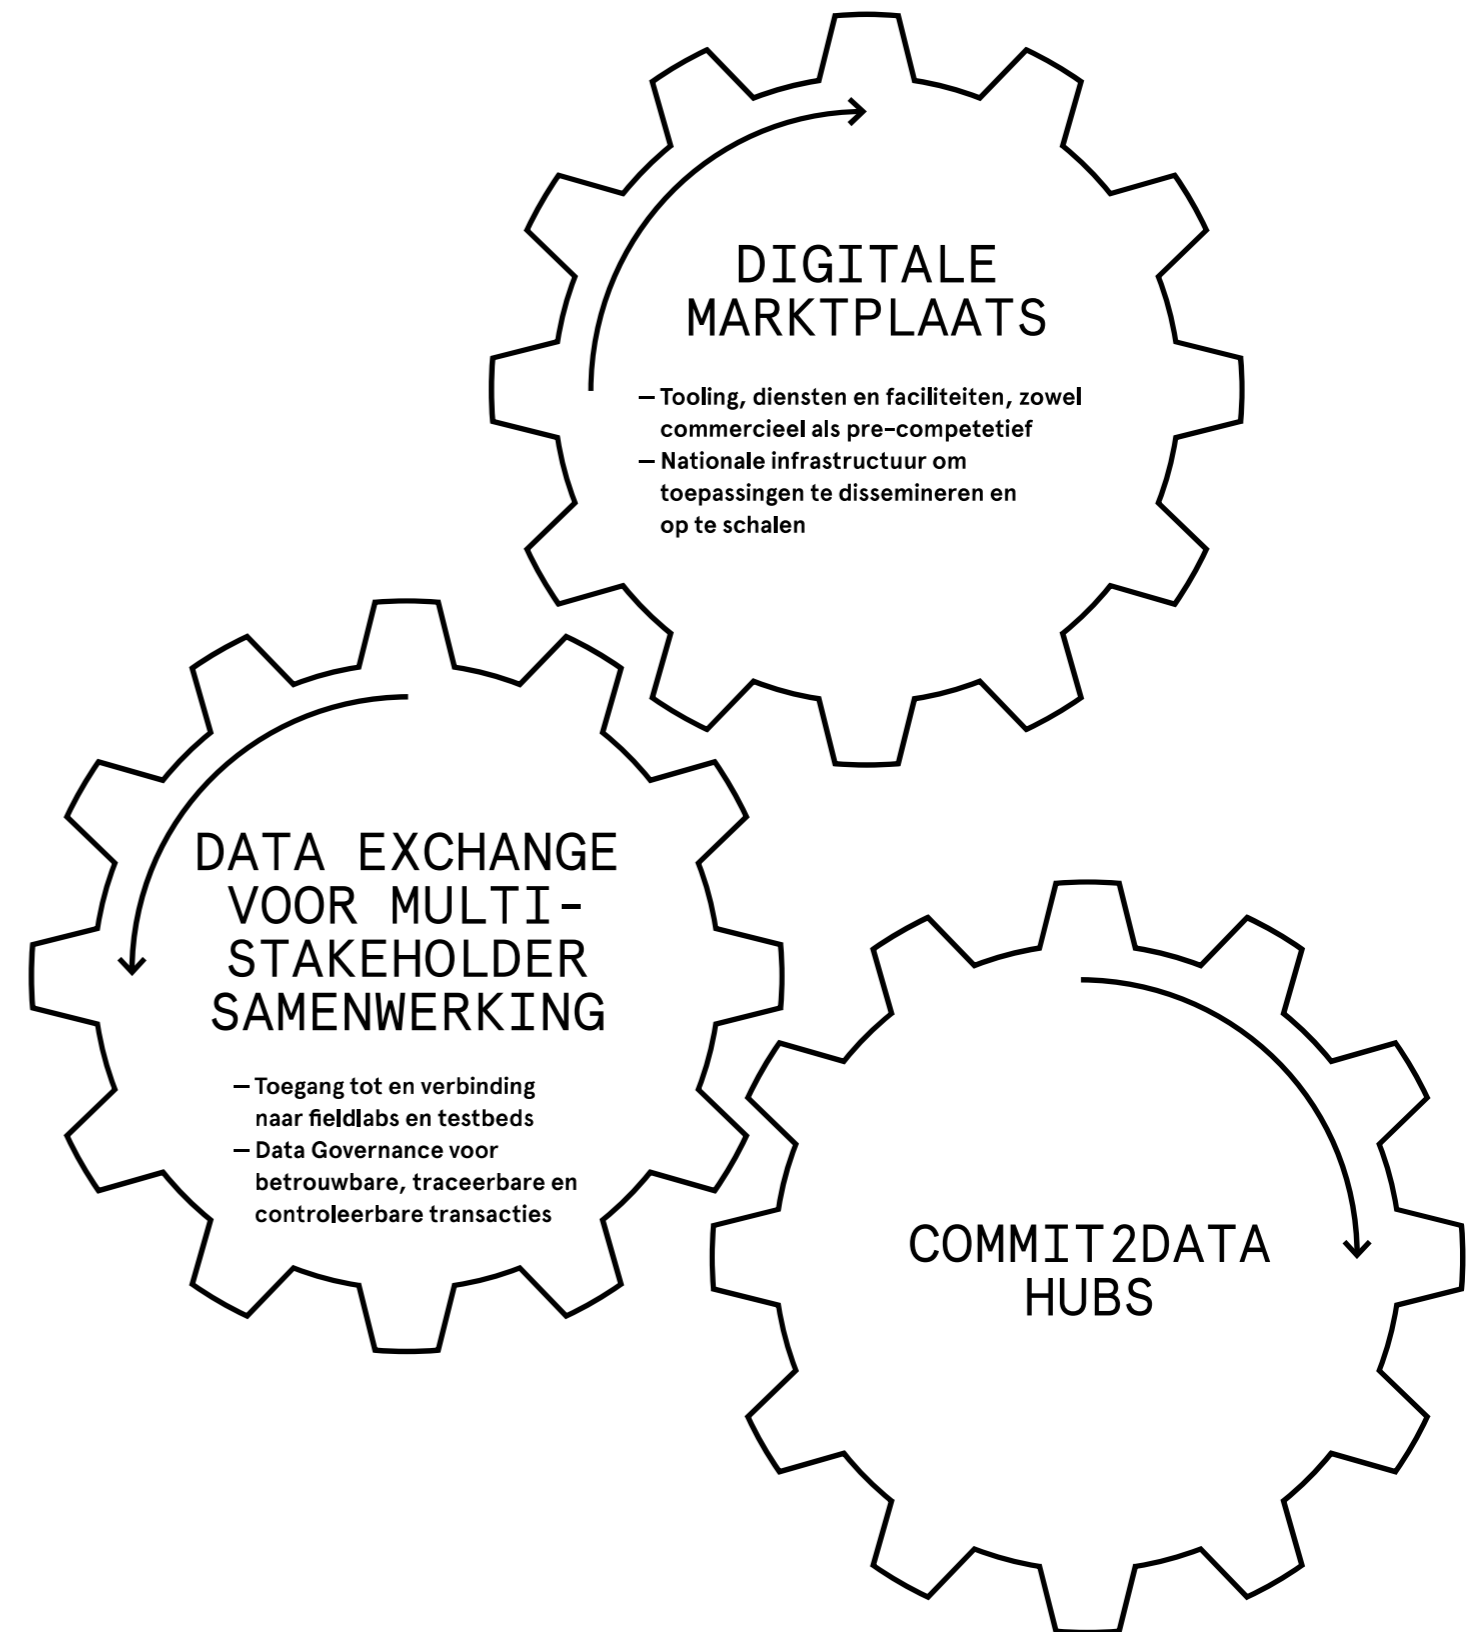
DIGITALE MARKTPLAATS

– Tooling, diensten en faciliteiten, zowel commercieel als pre-competetief
– Nationale infrastructuur om toepassingen te dissemineren en op te schalen

DATA EXCHANGE VOOR MULTI-STAKEHOLDER SAMENWERKING

– Toegang tot en verbinding naar fieldlabs en testbeds
– Data Governance voor betrouwbare, traceerbare en controleerbare transacties

COMMIT2DATA HUBS